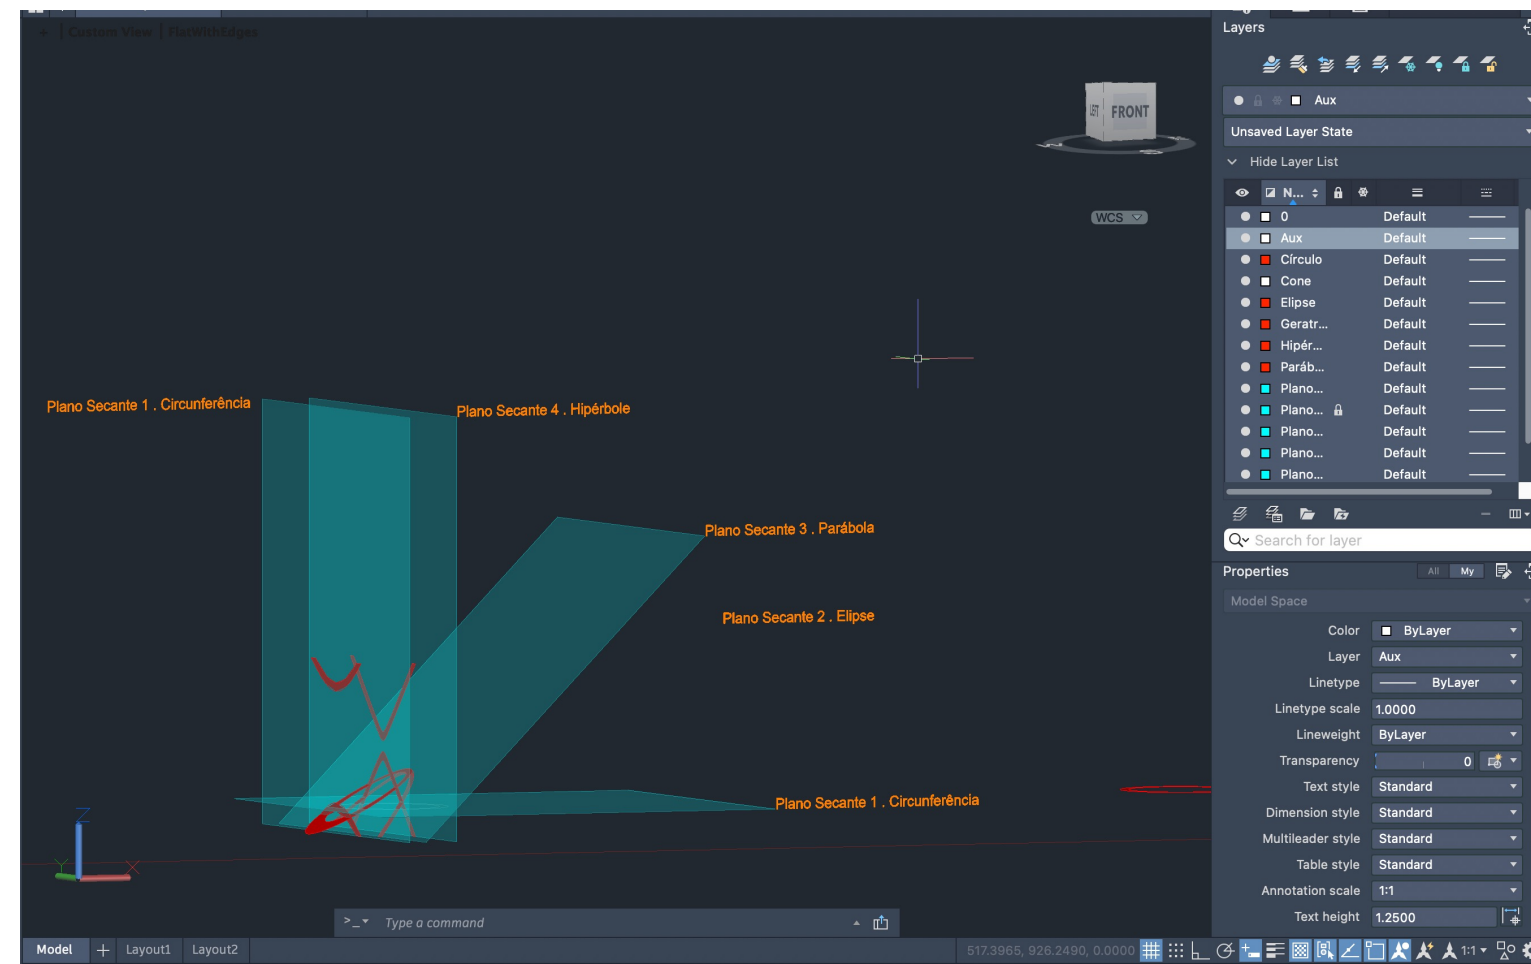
- | Custom View | FlatWithEdges

FRONT

WCS

Plano Secante 1 . Circunferência

Plano Secante 4 . Hipérbole

Plano Secante 3 . Parábola

Plano Secante 2 . Elipse

Plano Secante 1 . Circunferência

Layers

Aux

Unsaved Layer State

Hide Layer List

| N... | | | |
|---|---|---|---|
| 0 | Default | | |
| Aux | Default | | |
| Círculo | Default | | |
| Cone | Default | | |
| Elipse | Default | | |
| Geratr... | Default | | |
| Hipér... | Default | | |
| Paráb... | Default | | |
| Plano... | Default | | |
| Plano... | Default | | |
| Plano... | Default | | |
| Plano... | Default | | |
| Plano... | Default | | |

Search for layer

Properties All My

Model Space

| | |
|---|---|
| Color | ByLayer |
| Layer | Aux |
| Linetype | ByLayer |
| Linetype scale | 1.0000 |
| Lineweight | ByLayer |
| Transparency | 0 |
| Text style | Standard |
| Dimension style | Standard |
| Multileader style | Standard |
| Table style | Standard |
| Annotation scale | 1:1 |
| Text height | 1.2500 |

Type a command

Model Layout1 Layout2

517.3965, 926.2490, 0.0000

1:1